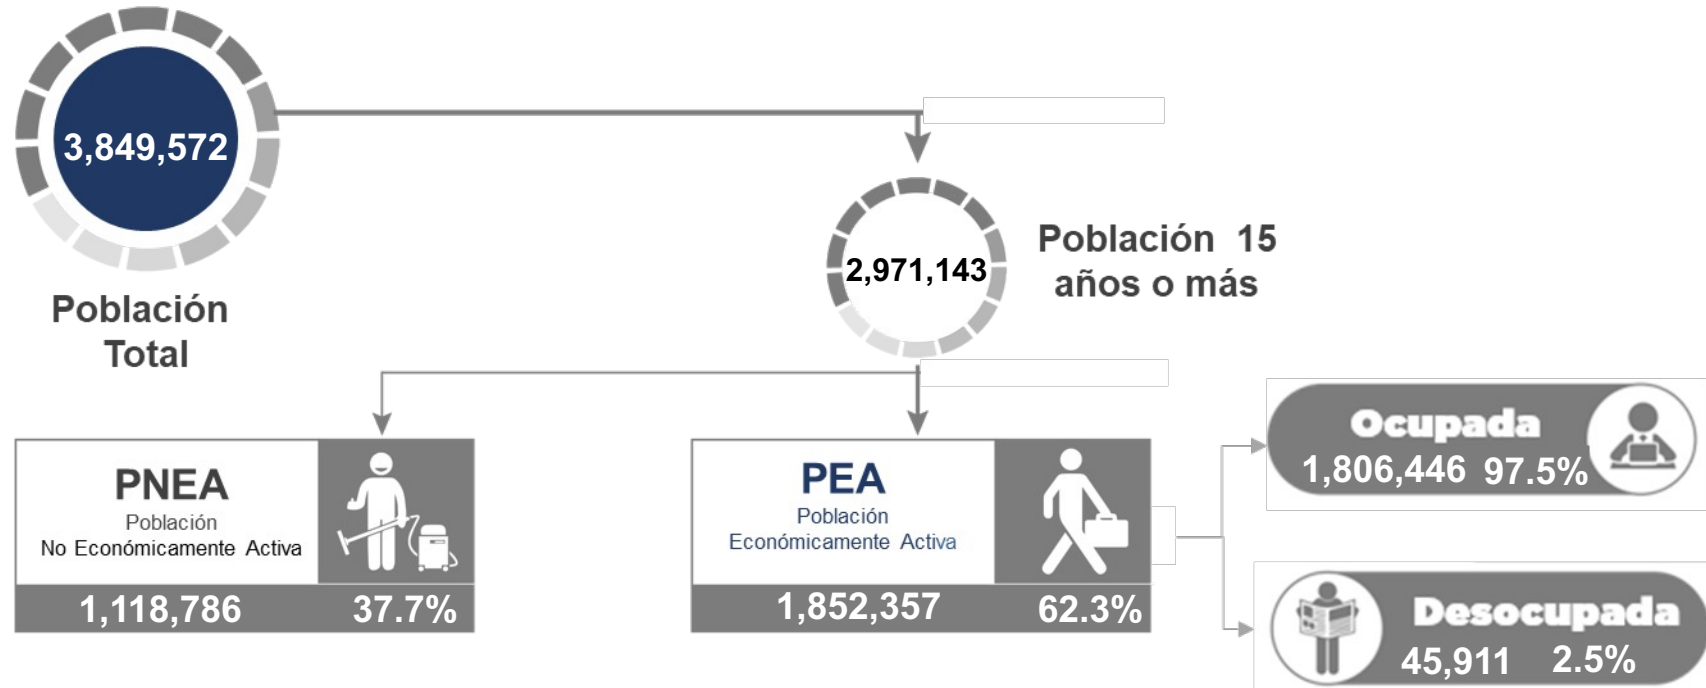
3,849,572

Población Total

2,971,143

Población 15 años o más

PNEA
Población
No Económicamente Activa

1,118,786 37.7%

PEA
Población
Económicamente Activa

1,852,357 62.3%

Ocupada
1,806,446 97.5%

Desocupada
45,911 2.5%